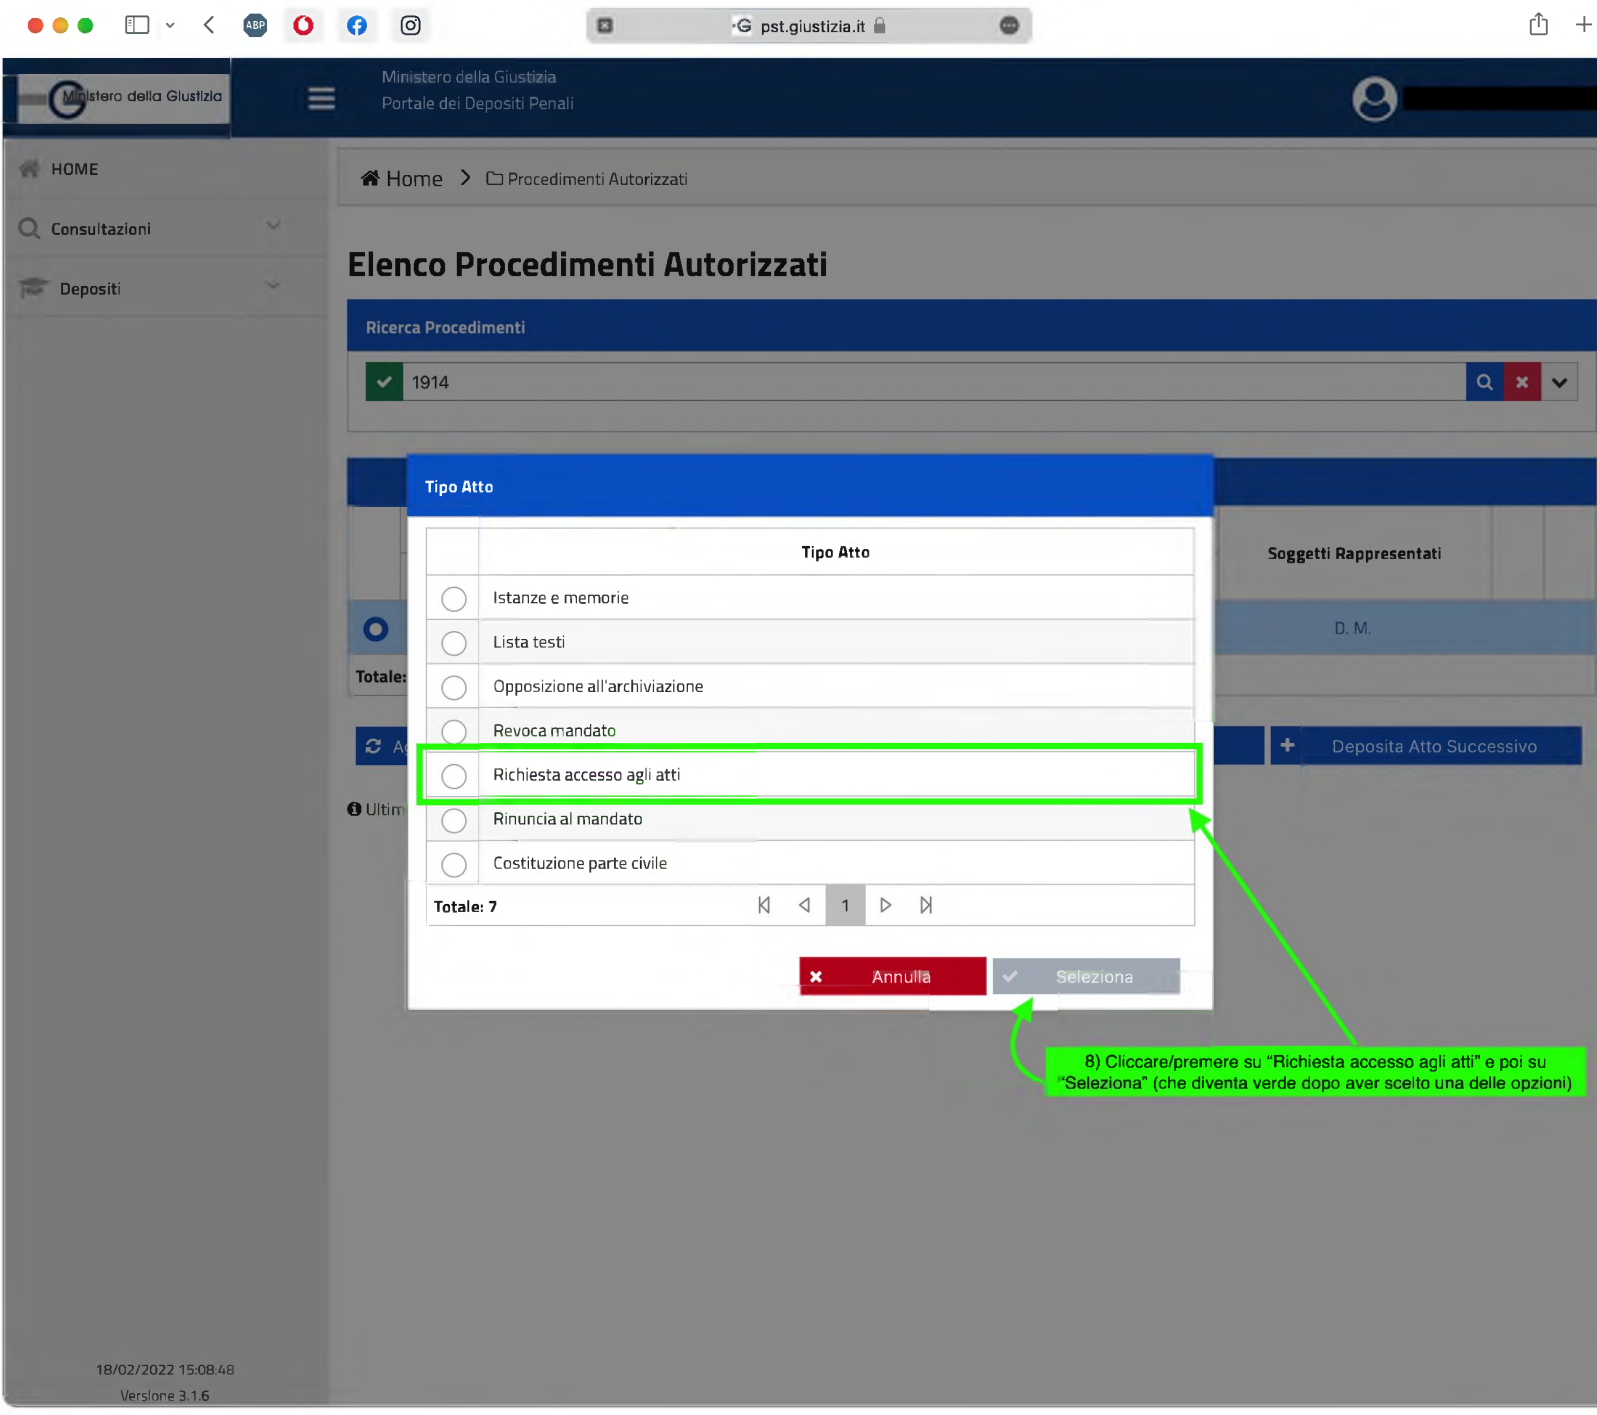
pst.giustizia.it

Ministero della Giustizia

Ministero della Giustizia
Portale dei Depositi Penali

HOME
Consultazioni
Depositi

Home > Procedimenti Autorizzati

Elenco Procedimenti Autorizzati

Ricerca Procedimenti

1914

Soggetti Rappresentati
D. M.
Totale:
Ac
Deposita Atto Successivo
Ultim

Tipo Atto

| | Tipo Atto |
|---|---|
| ○ | Istanze e memorie |
| ○ | Lista testi |
| ○ | Opposizione all'archiviazione |
| ○ | Revoca mandato |
| ○ | Richiesta accesso agli atti |
| ○ | Rinuncia al mandato |
| ○ | Costituzione parte civile |

Totale: 7
1

Annulla
Seleziona

8) Cliccare/premere su “Richiesta accesso agli atti” e poi su “Seleziona” (che diventa verde dopo aver scelto una delle opzioni)

18/02/2022 15:08:48
Versione 3.1.6